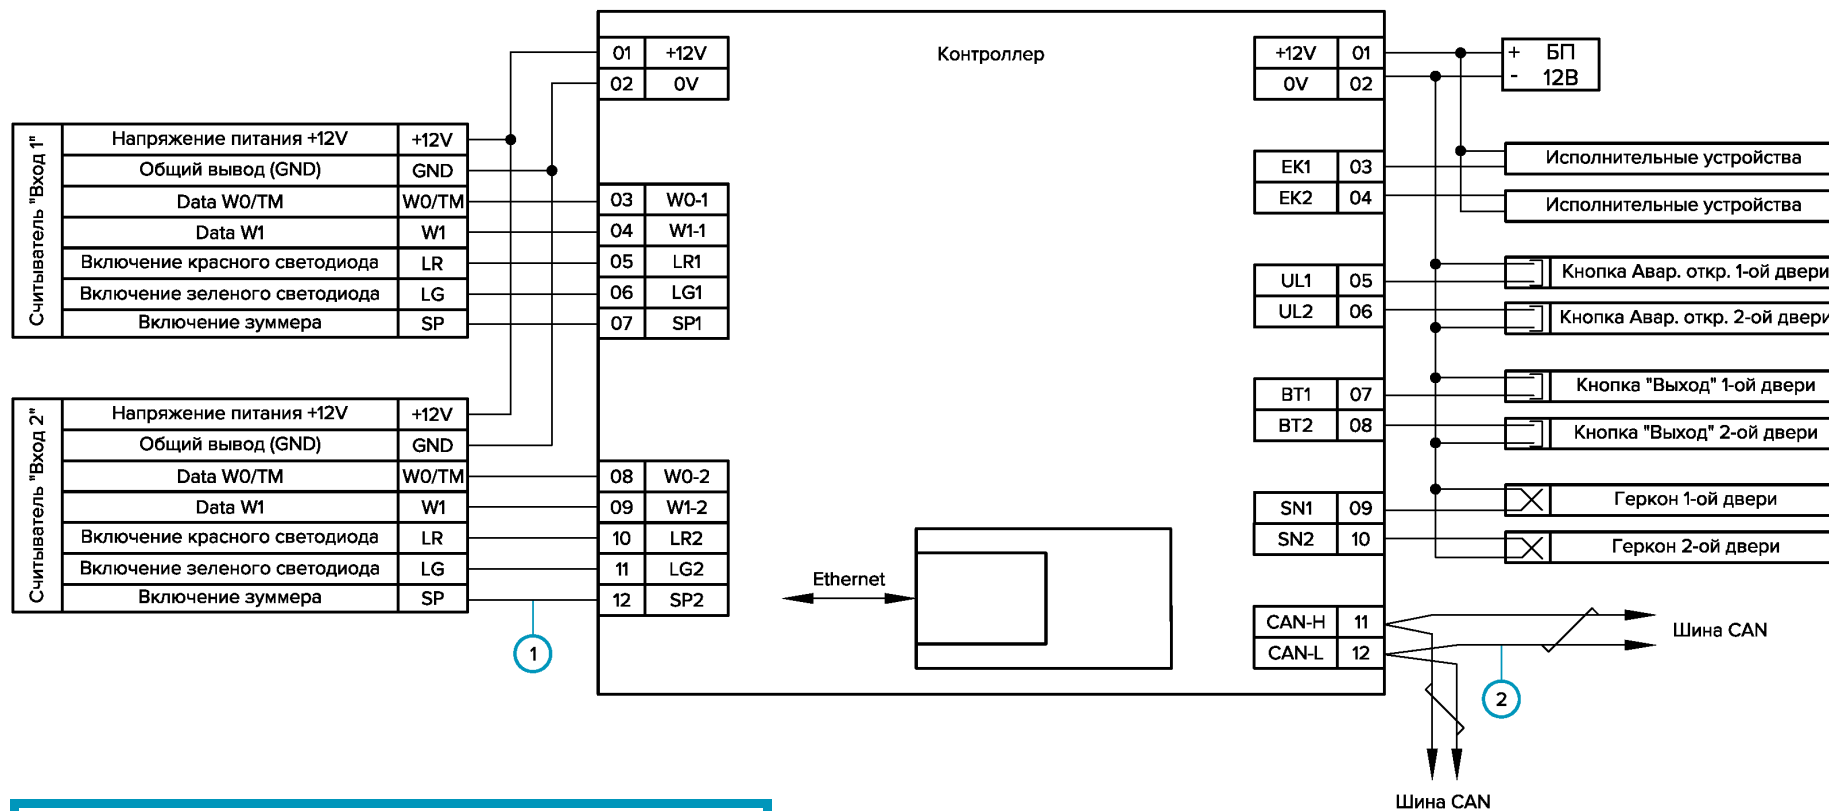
Контроллер

| 01 | +12V |
|---|---|
| 02 | 0V |

| +12V | 01 |
|---|---|
| 0V | 02 |

+ БП
- 12В

Считыватель "Вход 1"

| Напряжение питания +12V | +12V |
|---|---|
| Общий вывод (GND) | GND |
| Data W0/TM | W0/TM |
| Data W1 | W1 |
| Включение красного светодиода | LR |
| Включение зеленого светодиода | LG |
| Включение зуммера | SP |

| 03 | W0-1 |
|---|---|
| 04 | W1-1 |
| 05 | LR1 |
| 06 | LG1 |
| 07 | SP1 |

| EK1 | 03 |
|---|---|
| EK2 | 04 |

Исполнительные устройства
Исполнительные устройства

| UL1 | 05 |
|---|---|
| UL2 | 06 |

Кнопка Авар. откр. 1-ой двери
Кнопка Авар. откр. 2-ой двери

| BT1 | 07 |
|---|---|
| BT2 | 08 |

Кнопка "Выход" 1-ой двери
Кнопка "Выход" 2-ой двери

Считыватель "Вход 2"

| Напряжение питания +12V | +12V |
|---|---|
| Общий вывод (GND) | GND |
| Data W0/TM | W0/TM |
| Data W1 | W1 |
| Включение красного светодиода | LR |
| Включение зеленого светодиода | LG |
| Включение зуммера | SP |

| 08 | W0-2 |
|---|---|
| 09 | W1-2 |
| 10 | LR2 |
| 11 | LG2 |
| 12 | SP2 |

| SN1 | 09 |
|---|---|
| SN2 | 10 |

Геркон 1-ой двери
Геркон 2-ой двери

Ethernet

| CAN-H | 11 |
|---|---|
| CAN-L | 12 |

Шина CAN

1

2

Шина CAN